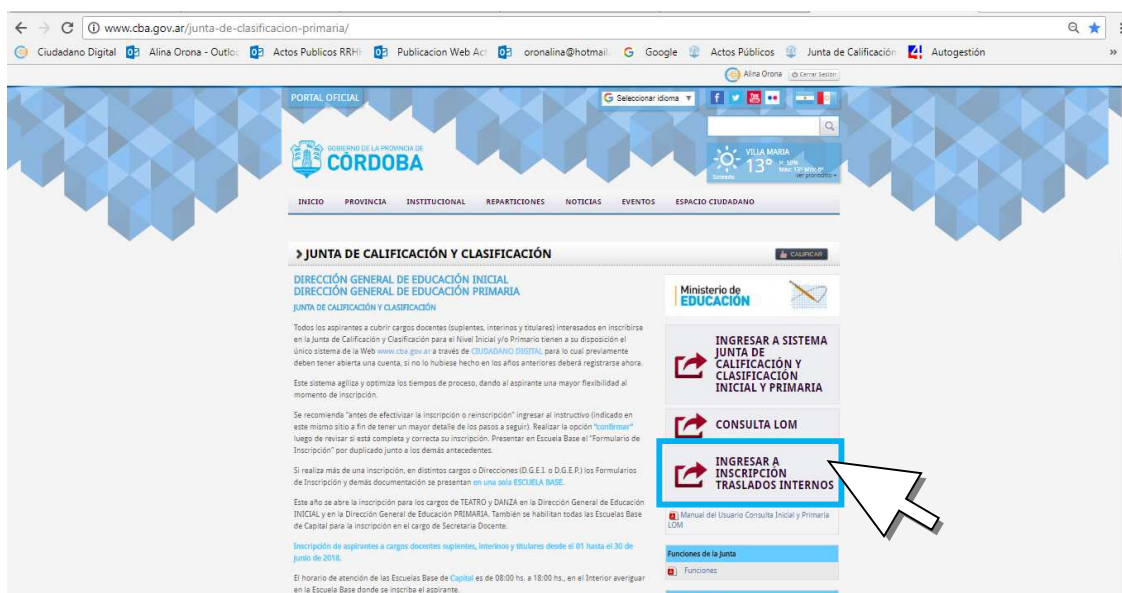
www.cba.gov.ar/junta-de-clasificacion-primaria/

Ciudadano Digital | Alina Orona - Outlo | Actos Publicos RRH | Publicacion Web Ac | oronalina@hotmail | Google | Actos Públicos | Junta de Calificación | Autogestión

Alina Orona | Cerrar Sesión

PORTAL OFICIAL

Seleccionar idioma

GOBIERNO DE LA PROVINCIA DE
CÓRDOBA

VILLA MARIA
13°
Sábado
ver pronóstico

INICIO | PROVINCIA | INSTITUCIONAL | REPARTICIONES | NOTICIAS | EVENTOS | ESPACIO CIUDADANO

> JUNTA DE CALIFICACIÓN Y CLASIFICACIÓN

CALIFICAR

DIRECCIÓN GENERAL DE EDUCACIÓN INICIAL
DIRECCIÓN GENERAL DE EDUCACIÓN PRIMARIA

JUNTA DE CALIFICACIÓN Y CLASIFICACIÓN

Todos los aspirantes a cubrir cargos docentes (suplentes, interinos y titulares) interesados en inscribirse en la Junta de Calificación y Clasificación para el Nivel Inicial y/o Primario tienen a su disposición el único sistema de la Web www.cba.gov.ar a través de CIUDADANO DIGITAL para lo cual previamente deben tener abierta una cuenta, si no lo hubiese hecho en los años anteriores deberá registrarse ahora.

Este sistema agiliza y optimiza los tiempos de proceso, dando al aspirante una mayor flexibilidad al momento de inscripción.

Se recomienda "antes de efectivizar la inscripción o reinscripción" ingresar al instructivo (indicado en este mismo sitio a fin de tener un mayor detalle de los pasos a seguir). Realizar la opción "confirmar" luego de revisar si está completa y correcta su inscripción. Presentar en Escuela Base el "Formulario de Inscripción" por duplicado junto a los demás antecedentes.

Si realiza más de una inscripción, en distintos cargos o Direcciones (D.G.E.I. o D.G.E.P.) los Formularios de Inscripción y demás documentación se presentan en una sola ESCUELA BASE.

Este año se abre la inscripción para los cargos de TEATRO y DANZA en la Dirección General de Educación INICIAL y en la Dirección General de Educación PRIMARIA. También se habilitan todas las Escuelas Base de Capital para la inscripción en el cargo de Secretaria Docente.

Inscripción de aspirantes a cargos docentes suplentes, interinos y titulares desde el 01 hasta el 30 de junio de 2018.

El horario de atención de las Escuelas Base de Capital es de 08:00 hs. a 18:00 hs., en el Interior averiguar en la Escuela Base donde se inscriba el aspirante.

Ministerio de EDUCACIÓN

INGRESAR A SISTEMA JUNTA DE CALIFICACIÓN Y CLASIFICACIÓN INICIAL Y PRIMARIA

CONSULTA LOM

INGRESAR A INSCRIPCIÓN TRASLADOS INTERNOS

Manual del Usuario Consulta Inicial y Primaria LOM

Funciones de la Junta

Funciones